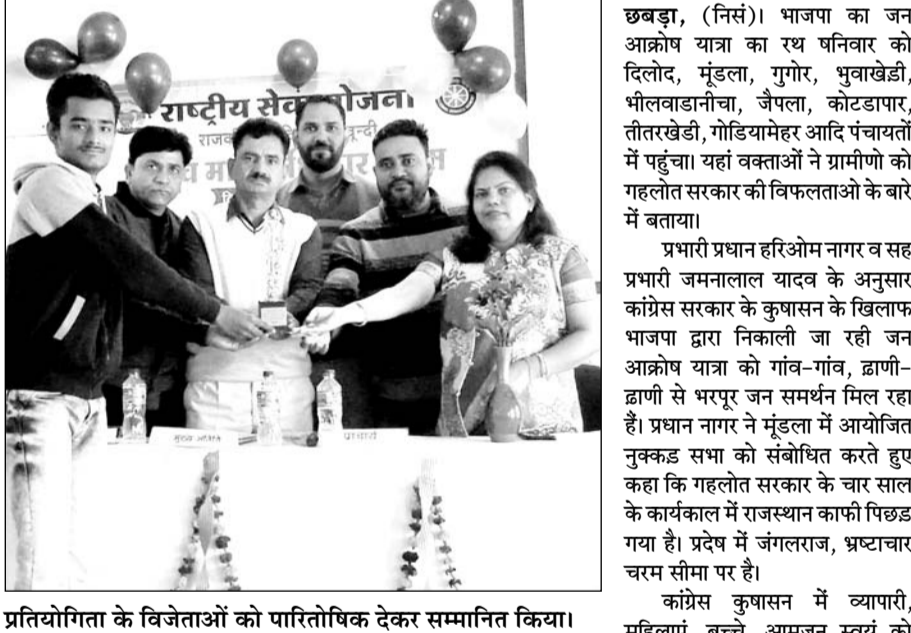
राष्ट्रीय सेवा योजना
मुख्य अतिथि
प्रभारी

प्रतियोगिता के विजेताओं को पारितोषिक देकर सम्मानित किया।

छबड़ा, (निसं)। भाजपा का जन आक्रोष यात्रा का रथ षनिवार को दिलोद, मूंडला, गुगोर, भुवाखेडी, भीलवाडानीचा, जैपला, कोटडापार, तीतरखेडी, गोडियामेहर आदि पंचायतों में पहुंचा। यहां वक्ताओं ने ग्रामीणो को गहलोत सरकार की विफलताओ के बारे में बताया।

प्रभारी प्रधान हरिओम नागर व सह प्रभारी जमनालाल यादव के अनुसार कांग्रेस सरकार के कुषासन के खिलाफ भाजपा द्वारा निकाली जा रही जन आक्रोष यात्रा को गांव-गांव, ढाणी-ढाणी से भरपूर जन समर्थन मिल रहा हैं। प्रधान नागर ने मूंडला में आयोजित नुक्कड सभा को संबोधित करते हुए कहा कि गहलोत सरकार के चार साल के कार्यकाल में राजस्थान काफी पिछड गया है। प्रदेष में जंगलराज, भ्रष्टाचार चरम सीमा पर है।

कांग्रेस कुषासन में व्यापारी, महिलाएं, बच्चे, आमजन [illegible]